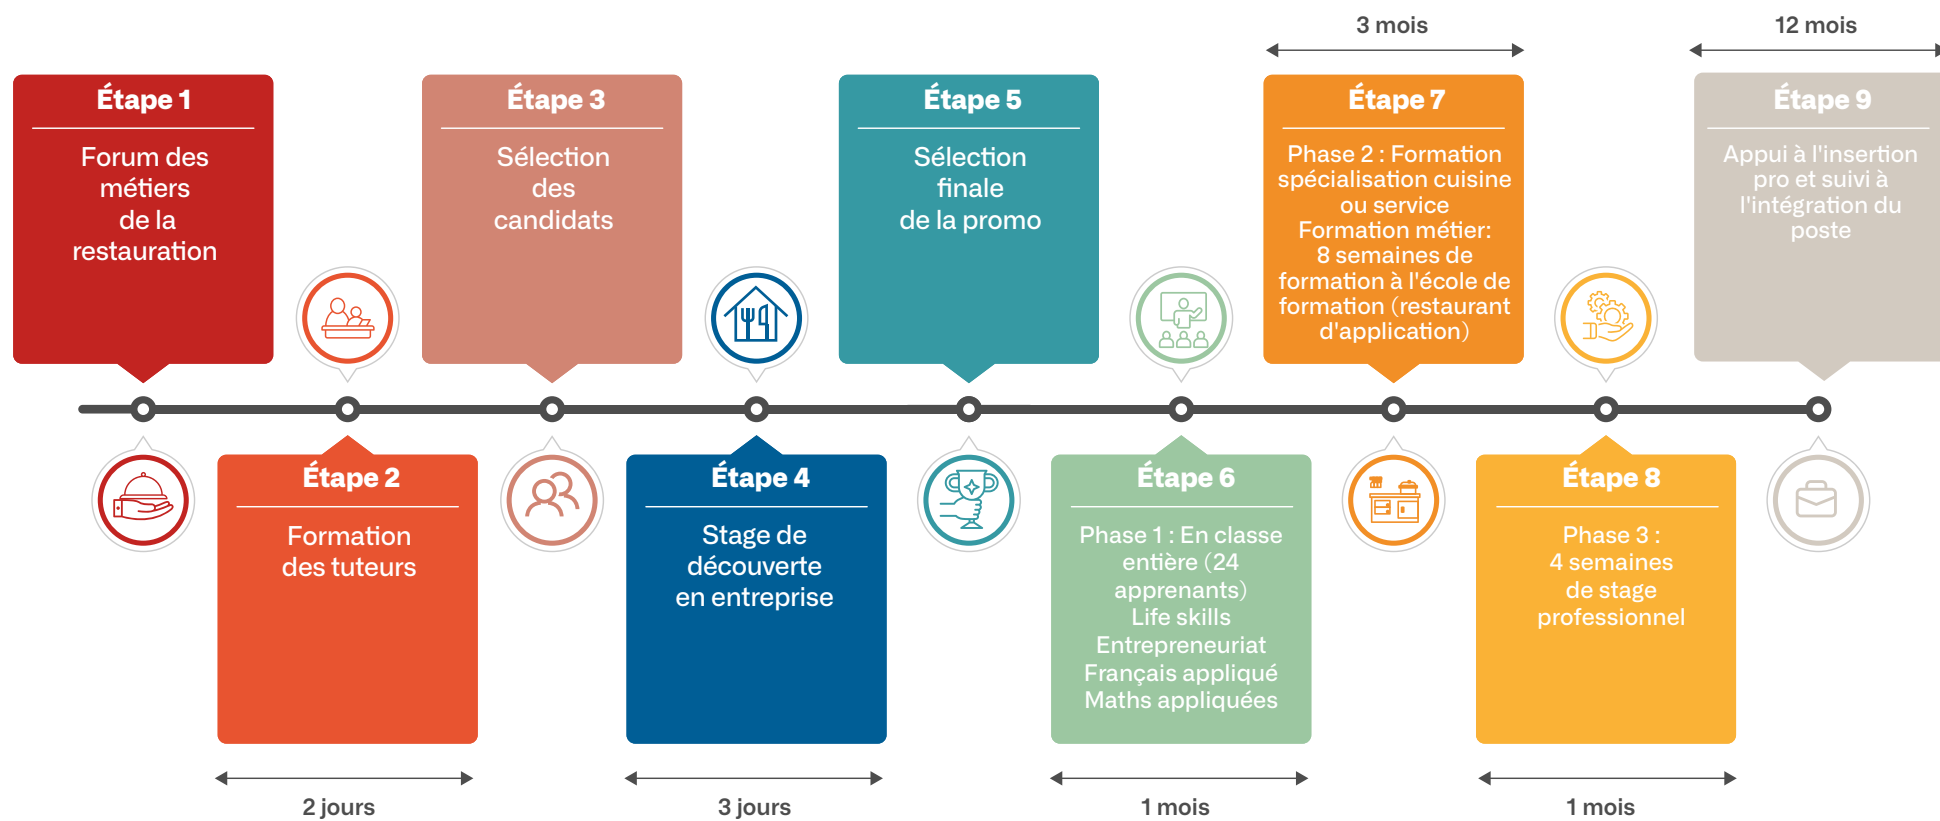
3 mois

12 mois

Étape 1

Forum des métiers de la restauration

Étape 3

Sélection des candidats

Étape 5

Sélection finale de la promo

Étape 7

Phase 2 : Formation spécialisation cuisine ou service Formation métier: 8 semaines de formation à l'école de formation (restaurant d'application)

Étape 9

Appui à l'insertion pro et suivi à l'intégration du poste

Étape 2

Formation des tuteurs

Étape 4

Stage de découverte en entreprise

Étape 6

Phase 1 : En classe entière (24 apprenants)
Life skills
Entrepreneuriat
Français appliqué
Maths appliquées

Étape 8

Phase 3 : 4 semaines de stage professionnel

2 jours

3 jours

1 mois

1 mois